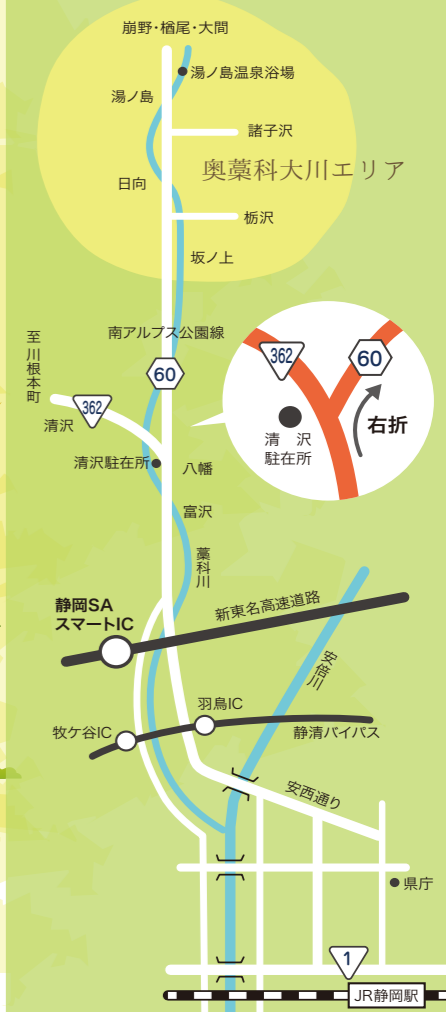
崩野・樒尾・大間
湯ノ島温泉浴場
湯ノ島
諸子沢
奥藁科大川エリア
日向
栃沢
坂ノ上
南アルプス公園線
至川根本町
362
60
清沢
清沢駐在所
八幡
362
60
清沢駐在所
右折
富沢
藁科川
静岡SA
スマートIC
新東名高速道路
安倍川
羽鳥IC
牧ケ谷IC
静清バイパス
安西通り
県庁
1
JR静岡駅